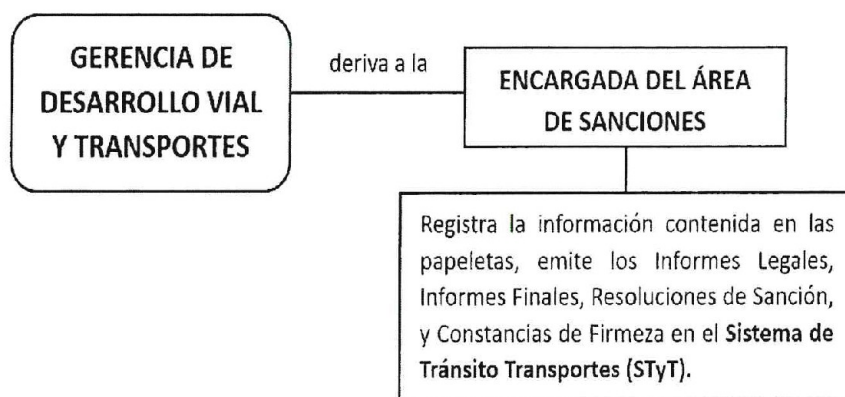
GERENCIA DE DESARROLLO VIAL Y TRANSPORTES

deriva a la

ENCARGADA DEL ÁREA DE SANCIONES

Registra la información contenida en las papeletas, emite los Informes Legales, Informes Finales, Resoluciones de Sanción, y Constancias de Firmeza en el Sistema de Tránsito Transportes (STyT).